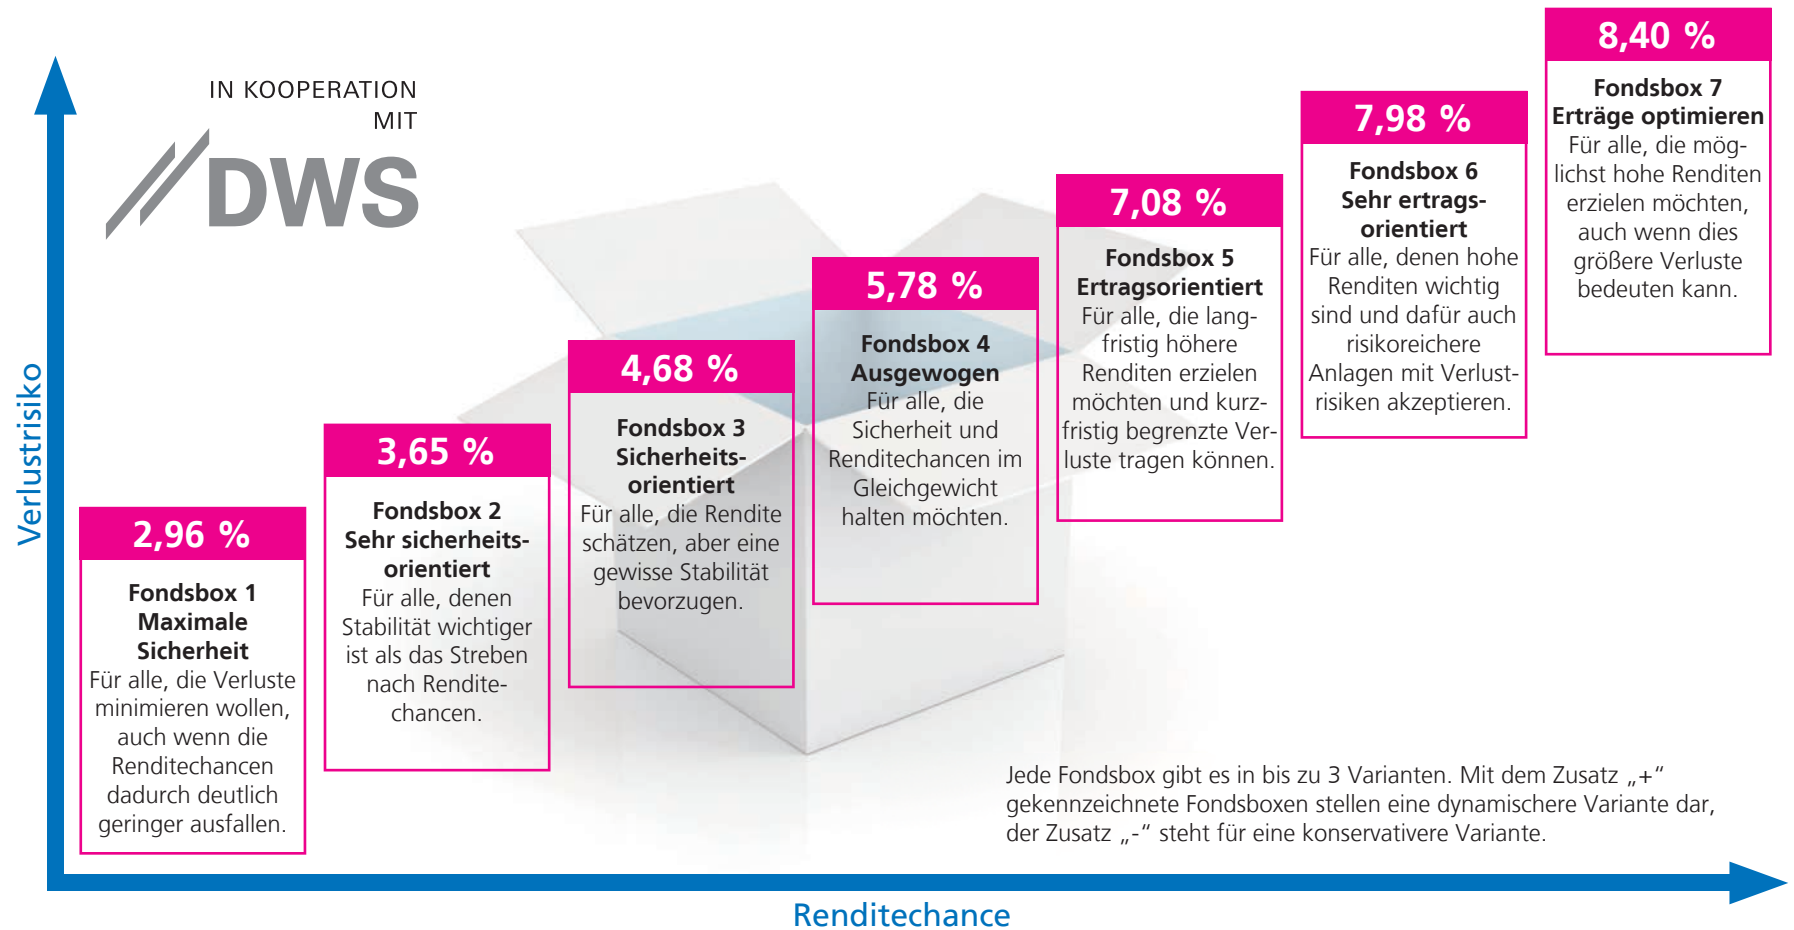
IN KOOPERATION MIT

DWS

Verlustrisiko

8,40 %

Fondsbox 7
Erträge optimieren
Für alle, die möglichst hohe Renditen erzielen möchten, auch wenn dies größere Verluste bedeuten kann.

7,98 %

Fondsbox 6
Sehr ertragsorientiert
Für alle, denen hohe Renditen wichtig sind und dafür auch risikoreichere Anlagen mit Verlustrisiken akzeptieren.

7,08 %

Fondsbox 5
Ertragsorientiert
Für alle, die langfristig höhere Renditen erzielen möchten und kurzfristig begrenzte Verluste tragen können.

5,78 %

Fondsbox 4
Ausgewogen
Für alle, die Sicherheit und Renditechancen im Gleichgewicht halten möchten.

4,68 %

Fondsbox 3
Sicherheitsorientiert
Für alle, die Rendite schätzen, aber eine gewisse Stabilität bevorzugen.

3,65 %

Fondsbox 2
Sehr sicherheitsorientiert
Für alle, denen Stabilität wichtiger ist als das Streben nach Renditechancen.

2,96 %

Fondsbox 1
Maximale Sicherheit
Für alle, die Verluste minimieren wollen, auch wenn die Renditechancen dadurch deutlich geringer ausfallen.

Jede Fondsbox gibt es in bis zu 3 Varianten. Mit dem Zusatz „+“ gekennzeichnete Fondsboxen stellen eine dynamischere Variante dar, der Zusatz „-“ steht für eine konservativere Variante.

Renditechance